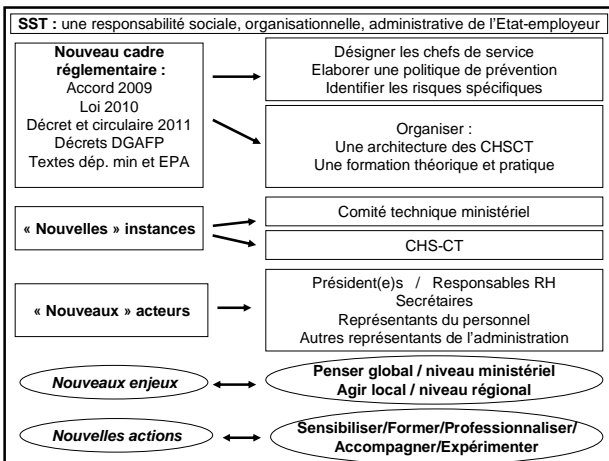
**SST :** une responsabilité sociale, organisationnelle, administrative de l'Etat-employeur

**Nouveau cadre réglementaire :**
Accord 2009
Loi 2010
Décret et circulaire 2011
Décrets DGAFP
Textes dép. min et EPA

Désigner les chefs de service
Elaborer une politique de prévention
Identifier les risques spécifiques

Organiser :
Une architecture des CHSCT
Une formation théorique et pratique

**« Nouvelles » instances**

Comité technique ministériel

CHS-CT

**« Nouveaux » acteurs**

Président(e)s / Responsables RH
Secrétaires
Représentants du personnel
Autres représentants de l'administration

*Nouveaux enjeux*

**Penser global / niveau ministériel**
**Agir local / niveau régional**

*Nouvelles actions*

**Sensibiliser/Former/Professionnaliser/ Accompagner/Expérimenter**